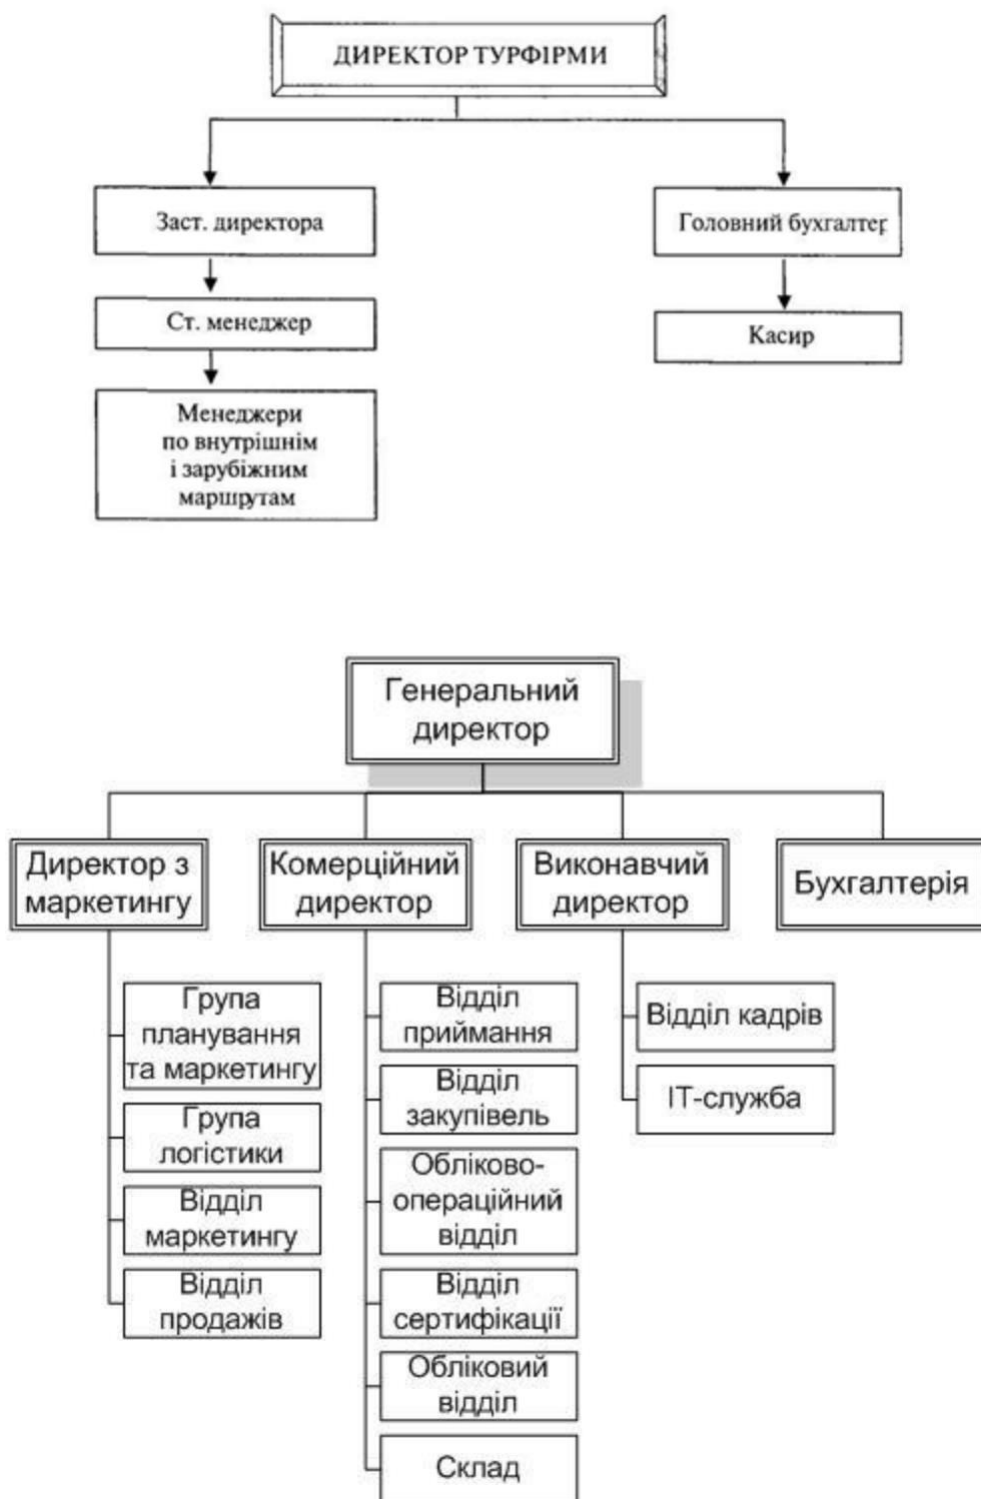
ДИРЕКТОР ТУРФІРМИ

Заст. директора

Ст. менеджер

Менеджери по внутрішнім і зарубіжним маршутам

Головний бухгалтер

Касир

Генеральний директор

Директор з маркетингу

Група планування та маркетингу

Група логістики

Відділ маркетингу

Відділ продажів

Комерційний директор

Відділ приймання

Відділ закупівель

Обліково-операційний відділ

Відділ сертифікації

Обліковий відділ

Склад

Виконавчий директор

Відділ кадрів

IT-служба

Бухгалтерія